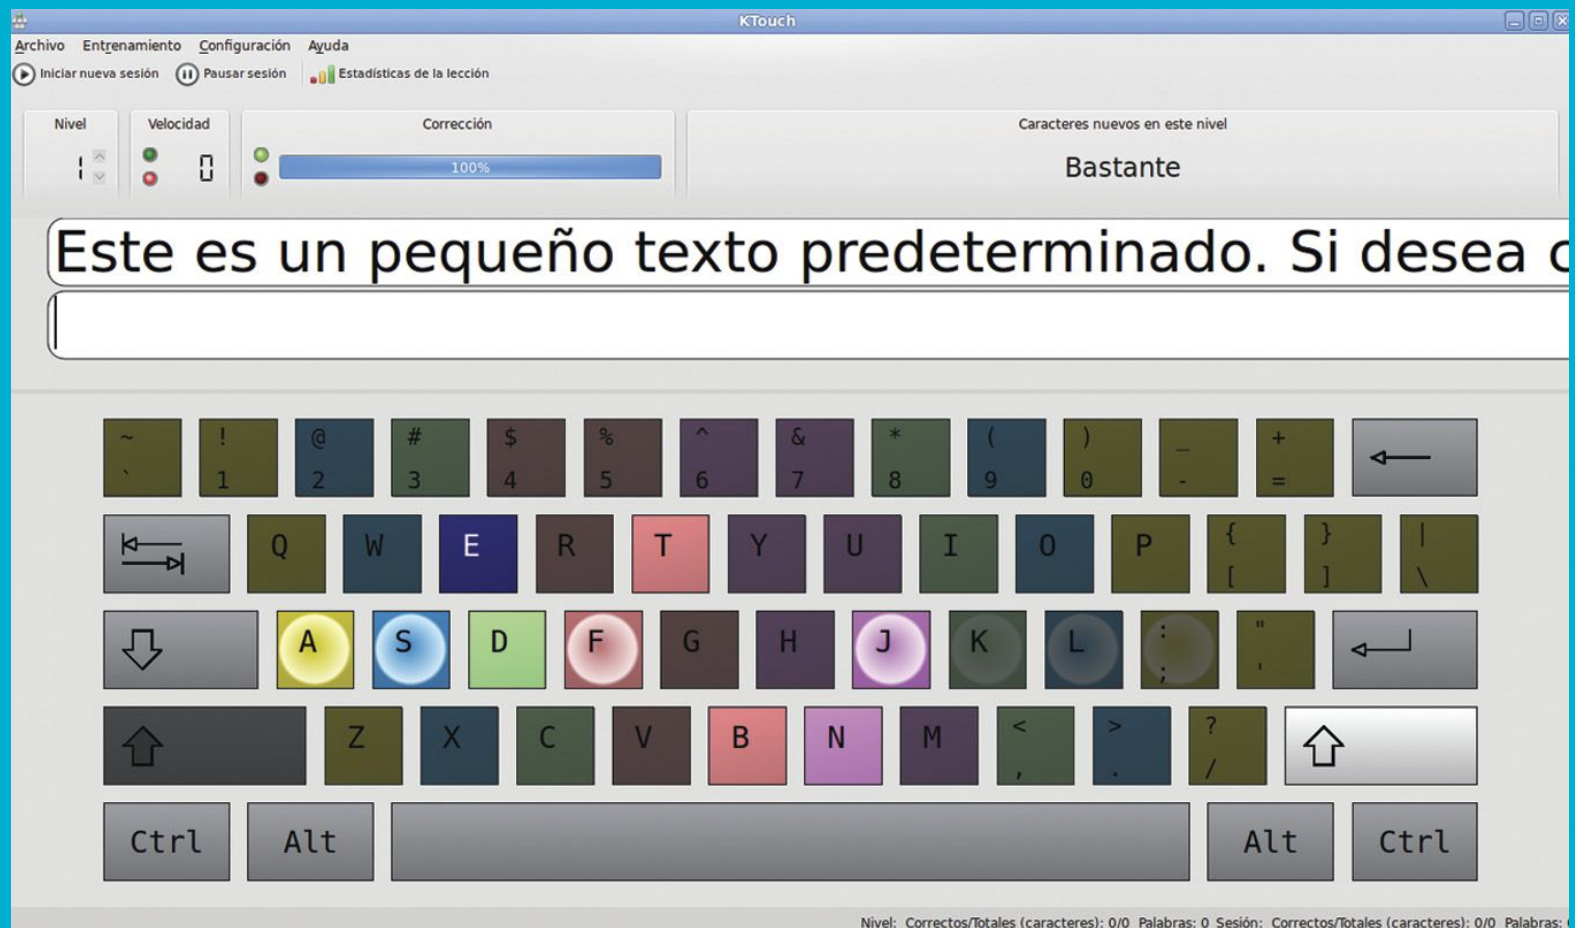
KTouch

Archivo Entrenamiento Configuración Ayuda

Iniciar nueva sesión Pausar sesión Estadísticas de la lección

Nivel
1

Velocidad
0

Corrección
100%

Caracteres nuevos en este nivel
Bastante

Este es un pequeño texto predeterminado. Si desea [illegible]

~ ` ! 1 @ 2 # 3 $ 4 % 5 ^ 6 & 7 * 8 ( 9 ) 0 _ - + =

Q W E R T Y U I O P { [ } ] | \

A S D F G H J K L : ; " '

Z X C V B N M < , > . ? /

Ctrl Alt Alt Ctrl

Nivel: Correctos/Totales (caracteres): 0/0 Palabras: 0 Sesión: Correctos/Totales (caracteres): 0/0 Palabras: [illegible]